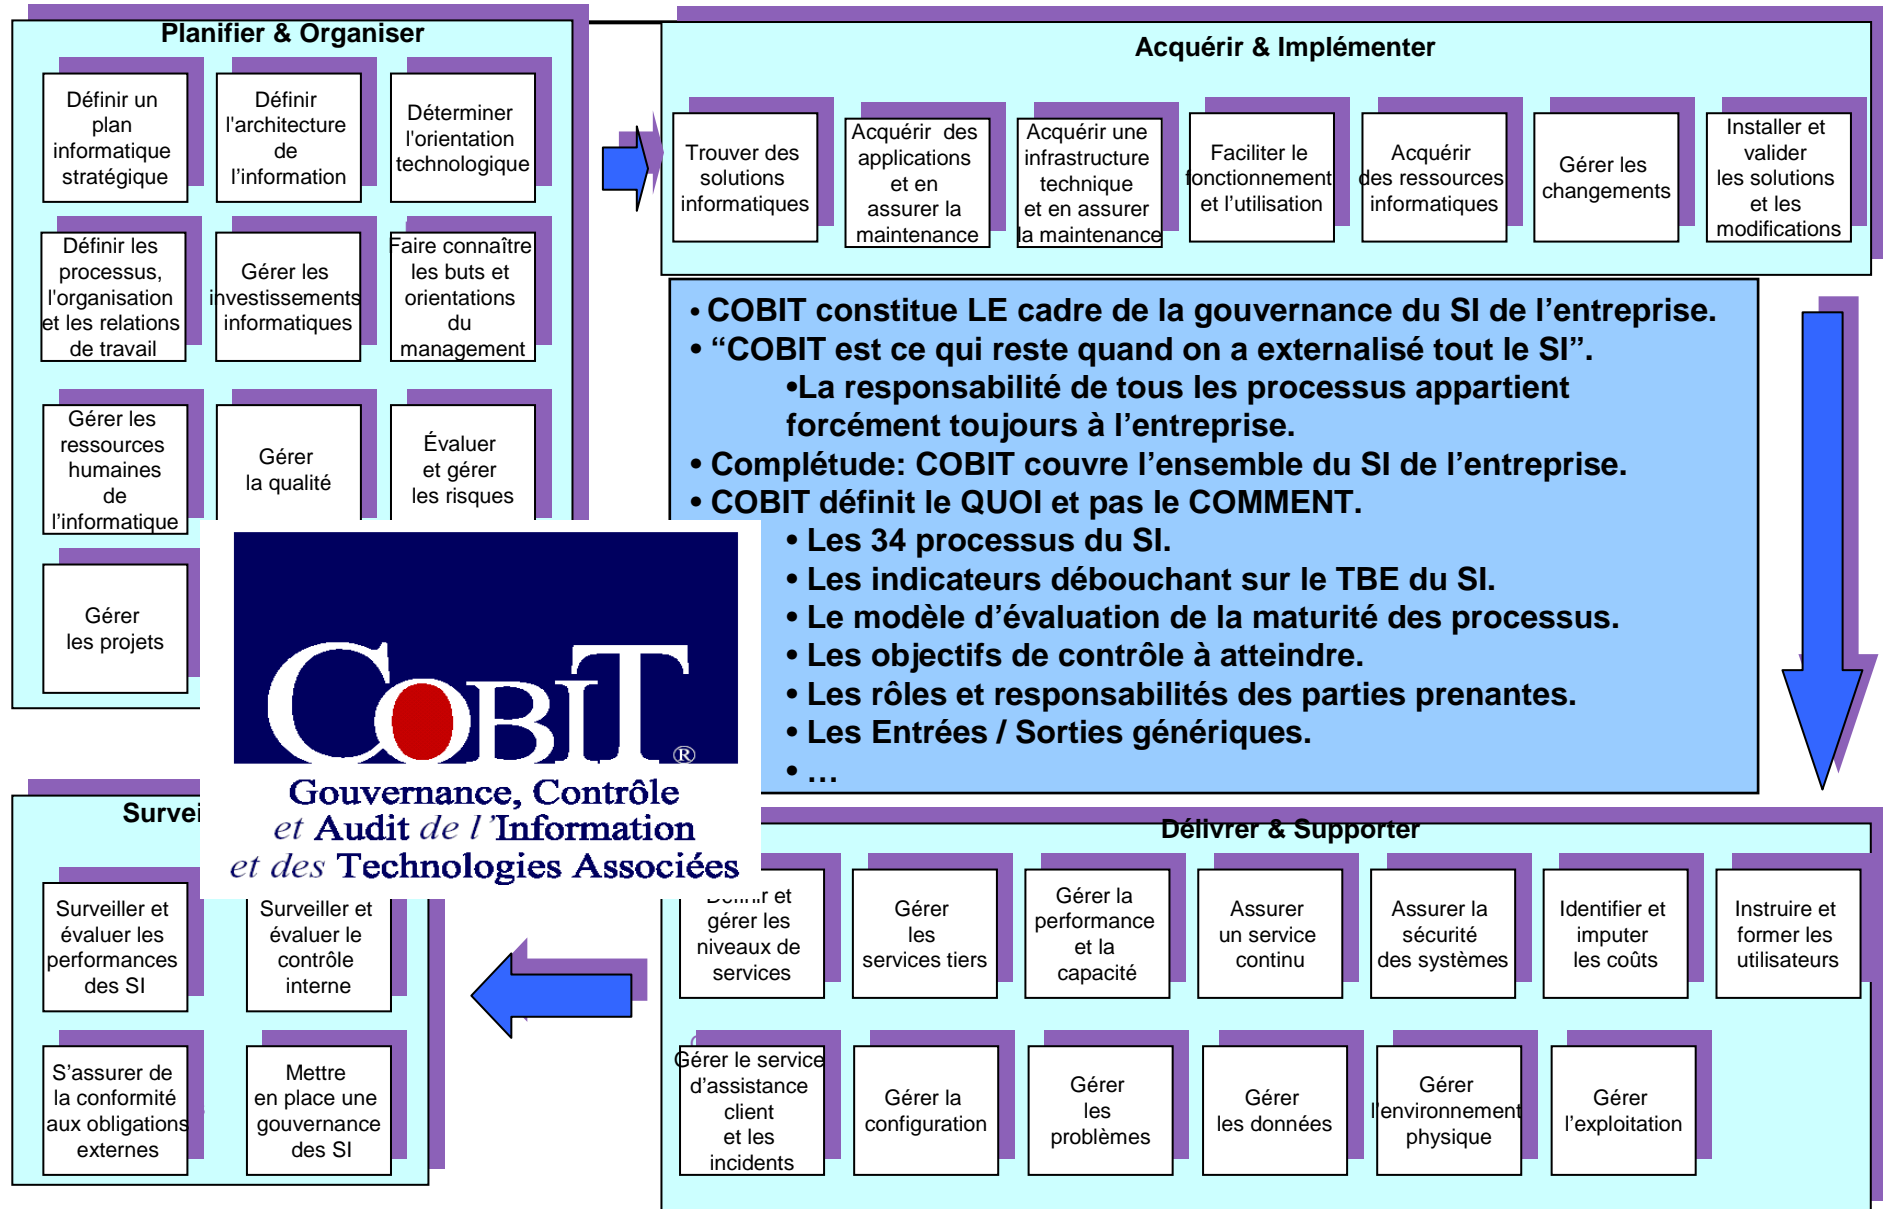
Planifier & Organiser

Définir un plan informatique stratégique

Définir l'architecture de l'information

Déterminer l'orientation technologique

Définir les processus, l'organisation et les relations de travail

Gérer les investissements informatiques

Faire connaître les buts et orientations du management

Gérer les ressources humaines de l'informatique

Gérer la qualité

Évaluer et gérer les risques

Gérer les projets

Acquérir & Implémenter

Trouver des solutions informatiques

Acquérir des applications et en assurer la maintenance

Acquérir une infrastructure technique et en assurer la maintenance

Faciliter le fonctionnement et l'utilisation

Acquérir des ressources informatiques

Gérer les changements

Installer et valider les solutions et les modifications

• COBIT constitue LE cadre de la gouvernance du SI de l'entreprise.
• "COBIT est ce qui reste quand on a externalisé tout le SI".
•La responsabilité de tous les processus appartient forcément toujours à l'entreprise.
• Complétude: COBIT couvre l'ensemble du SI de l'entreprise.
• COBIT définit le QUOI et pas le COMMENT.
• Les 34 processus du SI.
• Les indicateurs débouchant sur le TBE du SI.
• Le modèle d'évaluation de la maturité des processus.
• Les objectifs de contrôle à atteindre.
• Les rôles et responsabilités des parties prenantes.
• Les Entrées / Sorties génériques.
• …

COBIT®
Gouvernance, Contrôle et Audit de l'Information et des Technologies Associées

Survei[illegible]

Surveiller et évaluer les performances des SI

Surveiller et évaluer le contrôle interne

S'assurer de la conformité aux obligations externes

Mettre en place une gouvernance des SI

Délivrer & Supporter

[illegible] et gérer les niveaux de services

Gérer les services tiers

Gérer la performance et la capacité

Assurer un service continu

Assurer la sécurité des systèmes

Identifier et imputer les coûts

Instruire et former les utilisateurs

Gérer le service d'assistance client et les incidents

Gérer la configuration

Gérer les problèmes

Gérer les données

Gérer l'environnement physique

Gérer l'exploitation